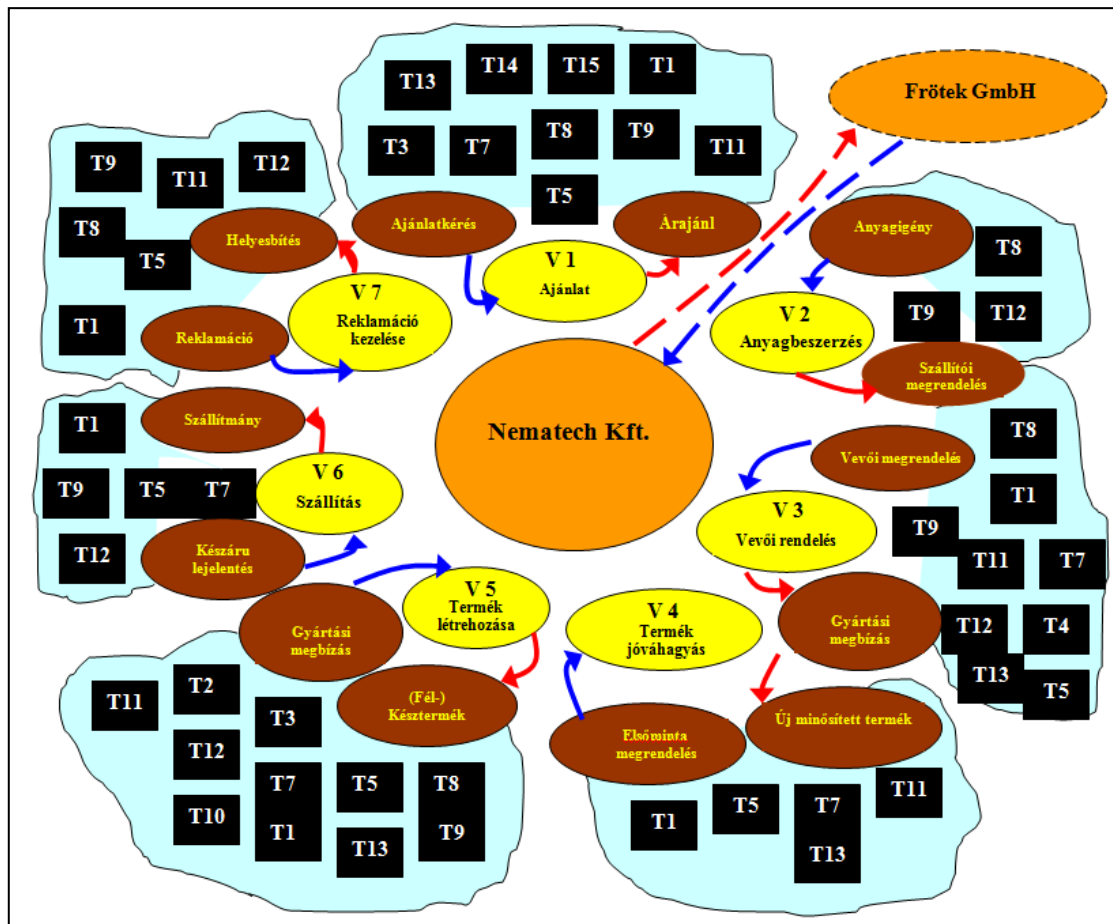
T13 T14 T15 T1
T3 T7 T8 T9 T11
T5

Frötek GmbH

T9 T11 T12
T8
T5
T1

Helyesbítés
Ajánlatkérés
Árajánl
Anyagigény

V 1
Ajánlat

V 7
Reklamáció kezelése

Reklamáció

V 2
Anyagbeszerzés

T8
T9 T12

Szállítói megrendelés

Nematech Kft.

T1
Szállítmány

V 6
Szállítás

T9 T5 T7
T12

Készáru lejelentés

Vevői megrendelés

T8
T1

V 3
Vevői rendelés

T9 T11 T7
T12 T4
T13 T5

Gyártási megbízás

V 5
Termék létrehozása

V 4
Termék jóváhagyás

Gyártási megbízás

(Fél-) Késztermék

Új minősített termék

Elsőminta megrendelés

T11 T2
T3
T12
T10
T7
T1
T5
T13
T8
T9

T1 T5 T7 T13 T11